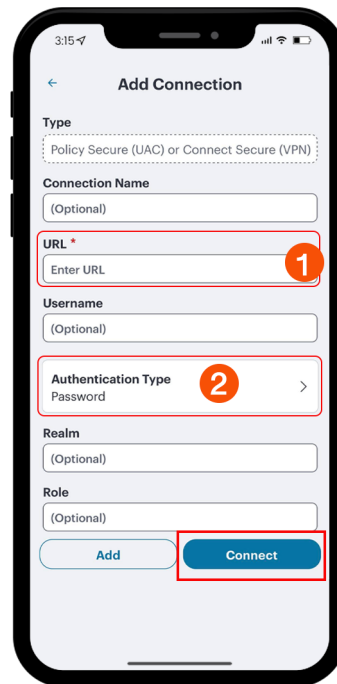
3:15

Add Connection

Type

Policy Secure (UAC) or Connect Secure (VPN)

Connection Name

(Optional)

URL *

Enter URL

1

Username

(Optional)

Authentication Type
Password

2

Realm

(Optional)

Role

(Optional)

Add

Connect